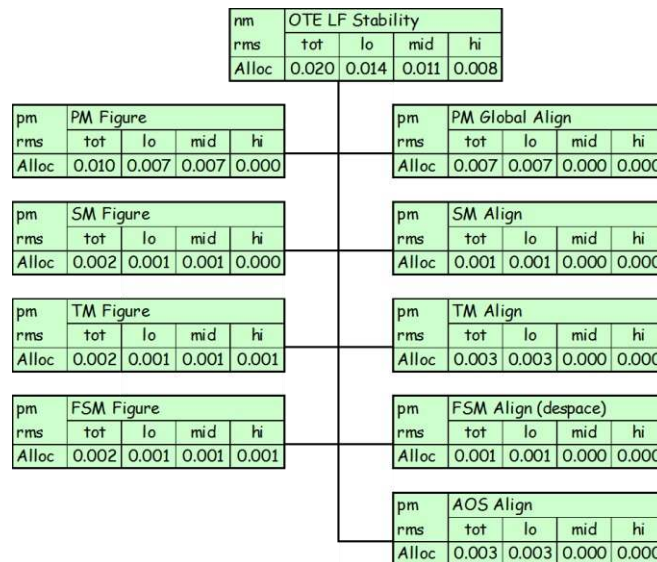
| nm | OTE LF Stability | | | |
|---|---|---|---|---|
| rms | tot | lo | mid | hi |
| Alloc | 0.020 | 0.014 | 0.011 | 0.008 |

| pm | PM Figure | | | |
|---|---|---|---|---|
| rms | tot | lo | mid | hi |
| Alloc | 0.010 | 0.007 | 0.007 | 0.000 |

| pm | SM Figure | | | |
|---|---|---|---|---|
| rms | tot | lo | mid | hi |
| Alloc | 0.002 | 0.001 | 0.001 | 0.000 |

| pm | TM Figure | | | |
|---|---|---|---|---|
| rms | tot | lo | mid | hi |
| Alloc | 0.002 | 0.001 | 0.001 | 0.001 |

| pm | FSM Figure | | | |
|---|---|---|---|---|
| rms | tot | lo | mid | hi |
| Alloc | 0.002 | 0.001 | 0.001 | 0.001 |

| pm | PM Global Align | | | |
|---|---|---|---|---|
| rms | tot | lo | mid | hi |
| Alloc | 0.007 | 0.007 | 0.000 | 0.000 |

| pm | SM Align | | | |
|---|---|---|---|---|
| rms | tot | lo | mid | hi |
| Alloc | 0.001 | 0.001 | 0.000 | 0.000 |

| pm | TM Align | | | |
|---|---|---|---|---|
| rms | tot | lo | mid | hi |
| Alloc | 0.003 | 0.003 | 0.000 | 0.000 |

| pm | FSM Align (despace) | | | |
|---|---|---|---|---|
| rms | tot | lo | mid | hi |
| Alloc | 0.001 | 0.001 | 0.000 | 0.000 |

| pm | AOS Align | | | |
|---|---|---|---|---|
| rms | tot | lo | mid | hi |
| Alloc | 0.003 | 0.003 | 0.000 | 0.000 |